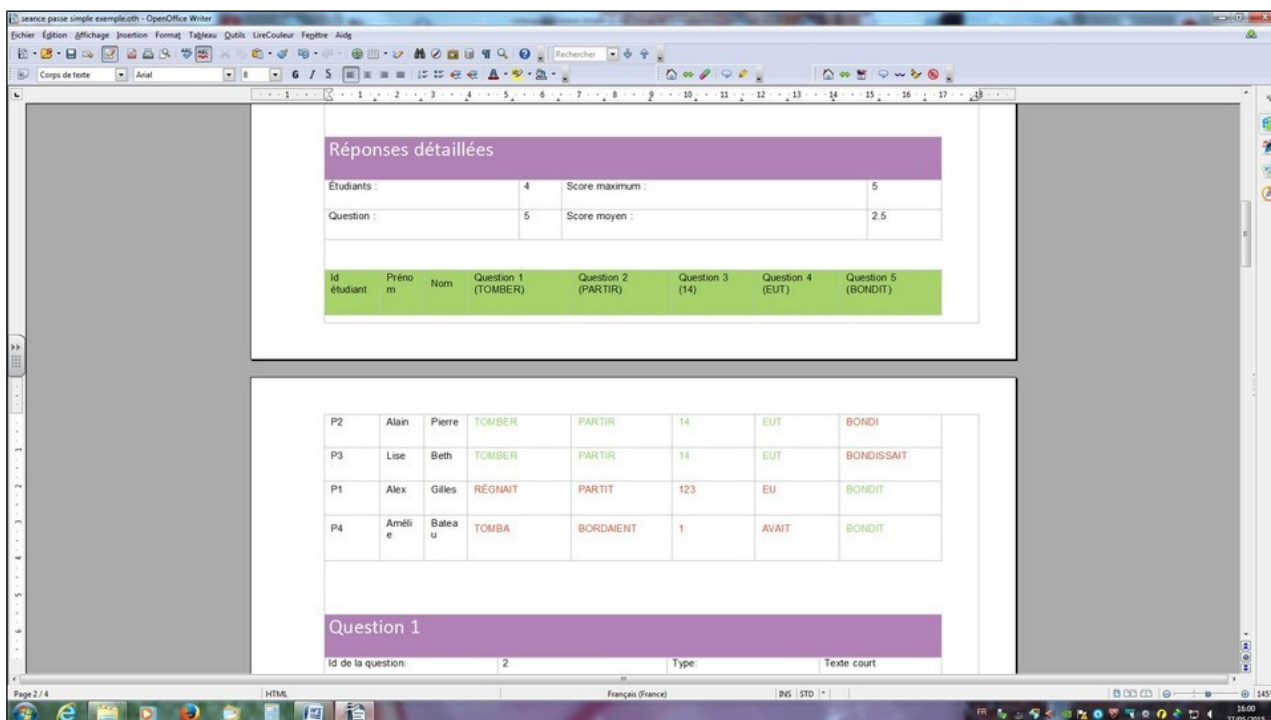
seance passe simple exemple.oth - OpenOffice Writer

Fichier Édition Affichage Insertion Format Tableau Outils LireCouleur Fenêtre Aide

Rechercher

Corps de texte Arial 8

Réponses détaillées

| Étudiants : | 4 | Score maximum : | 5 |
|---|---|---|---|
| Question : | 5 | Score moyen : | 2.5 |

| Id étudiant | Prénom | Nom | Question 1 (TOMBER) | Question 2 (PARTIR) | Question 3 (14) | Question 4 (EUT) | Question 5 (BONDIT) |
|---|---|---|---|---|---|---|---|
| P2 | Alain | Pierre | TOMBER | PARTIR | 14 | EUT | BONDI |
| P3 | Lise | Beth | TOMBER | PARTIR | 14 | EUT | BONDISSAIT |
| P1 | Alex | Gilles | RÉGNAIT | PARTIT | 123 | EU | BONDIT |
| P4 | Amélie | Bateau | TOMBA | BORDAIENT | 1 | AVAIT | BONDIT |

Question 1

| Id de la question: | 2 | Type: | Texte court |
|---|---|---|---|

Page 2 / 4 HTML Français (France) INS STD

FR 16:00